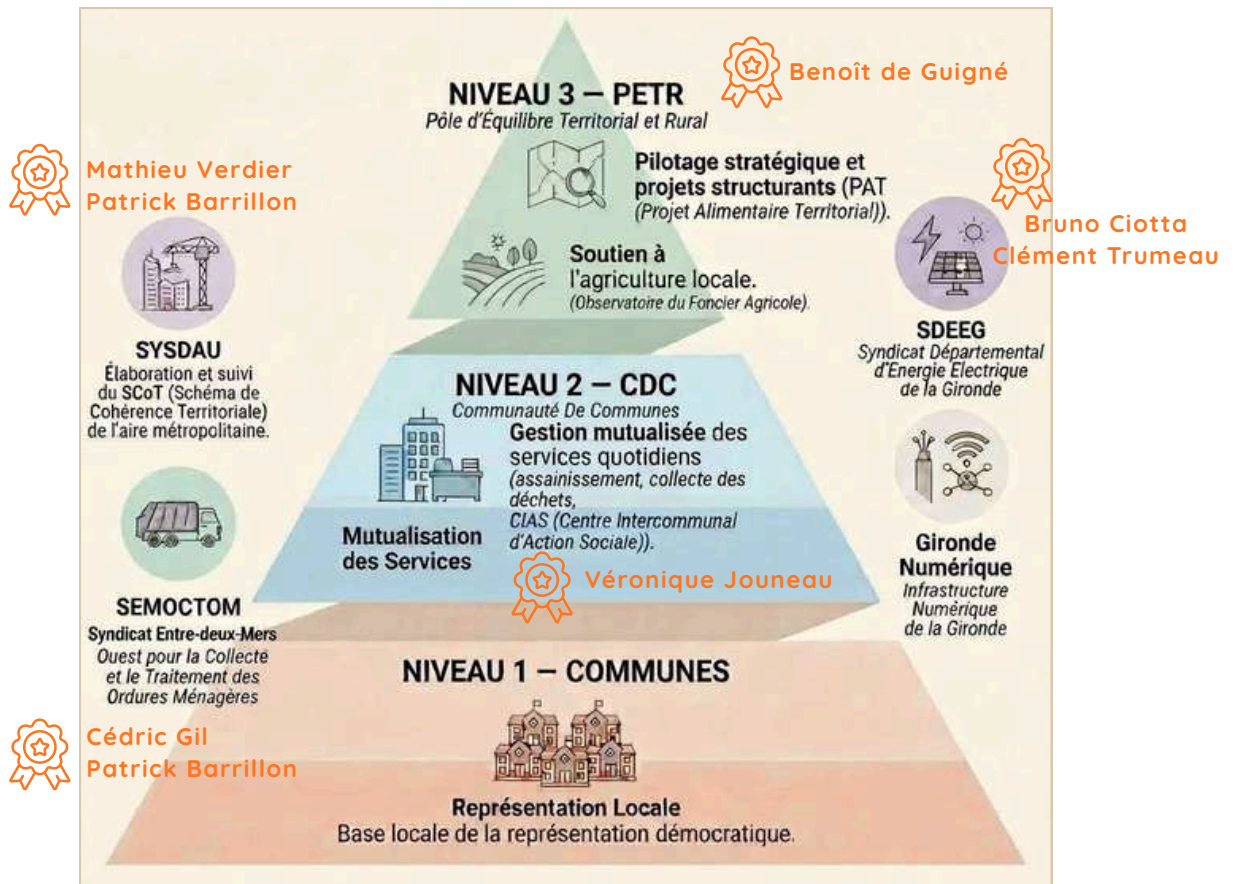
NIVEAU 3 — PETR
Pôle d'Équilibre Territorial et Rural

Benoît de Guigné

Pilotage stratégique et projets structurants (PAT (Projet Alimentaire Territorial)).

Soutien à l'agriculture locale. (Observatoire du Foncier Agricole).

Mathieu Verdier
Patrick Barrillon

SYSDAU
Élaboration et suivi du SCoT (Schéma de Cohérence Territoriale) de l'aire métropolitaine.

Bruno Ciotta
Clément Trumeau

SDEEG
Syndicat Départemental d'Energie Electrique de la Gironde

NIVEAU 2 — CDC
Communauté De Communes

Gestion mutualisée des services quotidiens (assainissement, collecte des déchets, CIAS (Centre Intercommunal d'Action Sociale)).

Mutualisation des Services

Véronique Jouneau

Gironde Numérique
Infrastructure Numérique de la Gironde

SEMOCTOM
Syndicat Entre-deux-Mers Ouest pour la Collecte et le Traitement des Ordures Ménagères

NIVEAU 1 — COMMUNES

Cédric Gil
Patrick Barrillon

Représentation Locale
Base locale de la représentation démocratique.